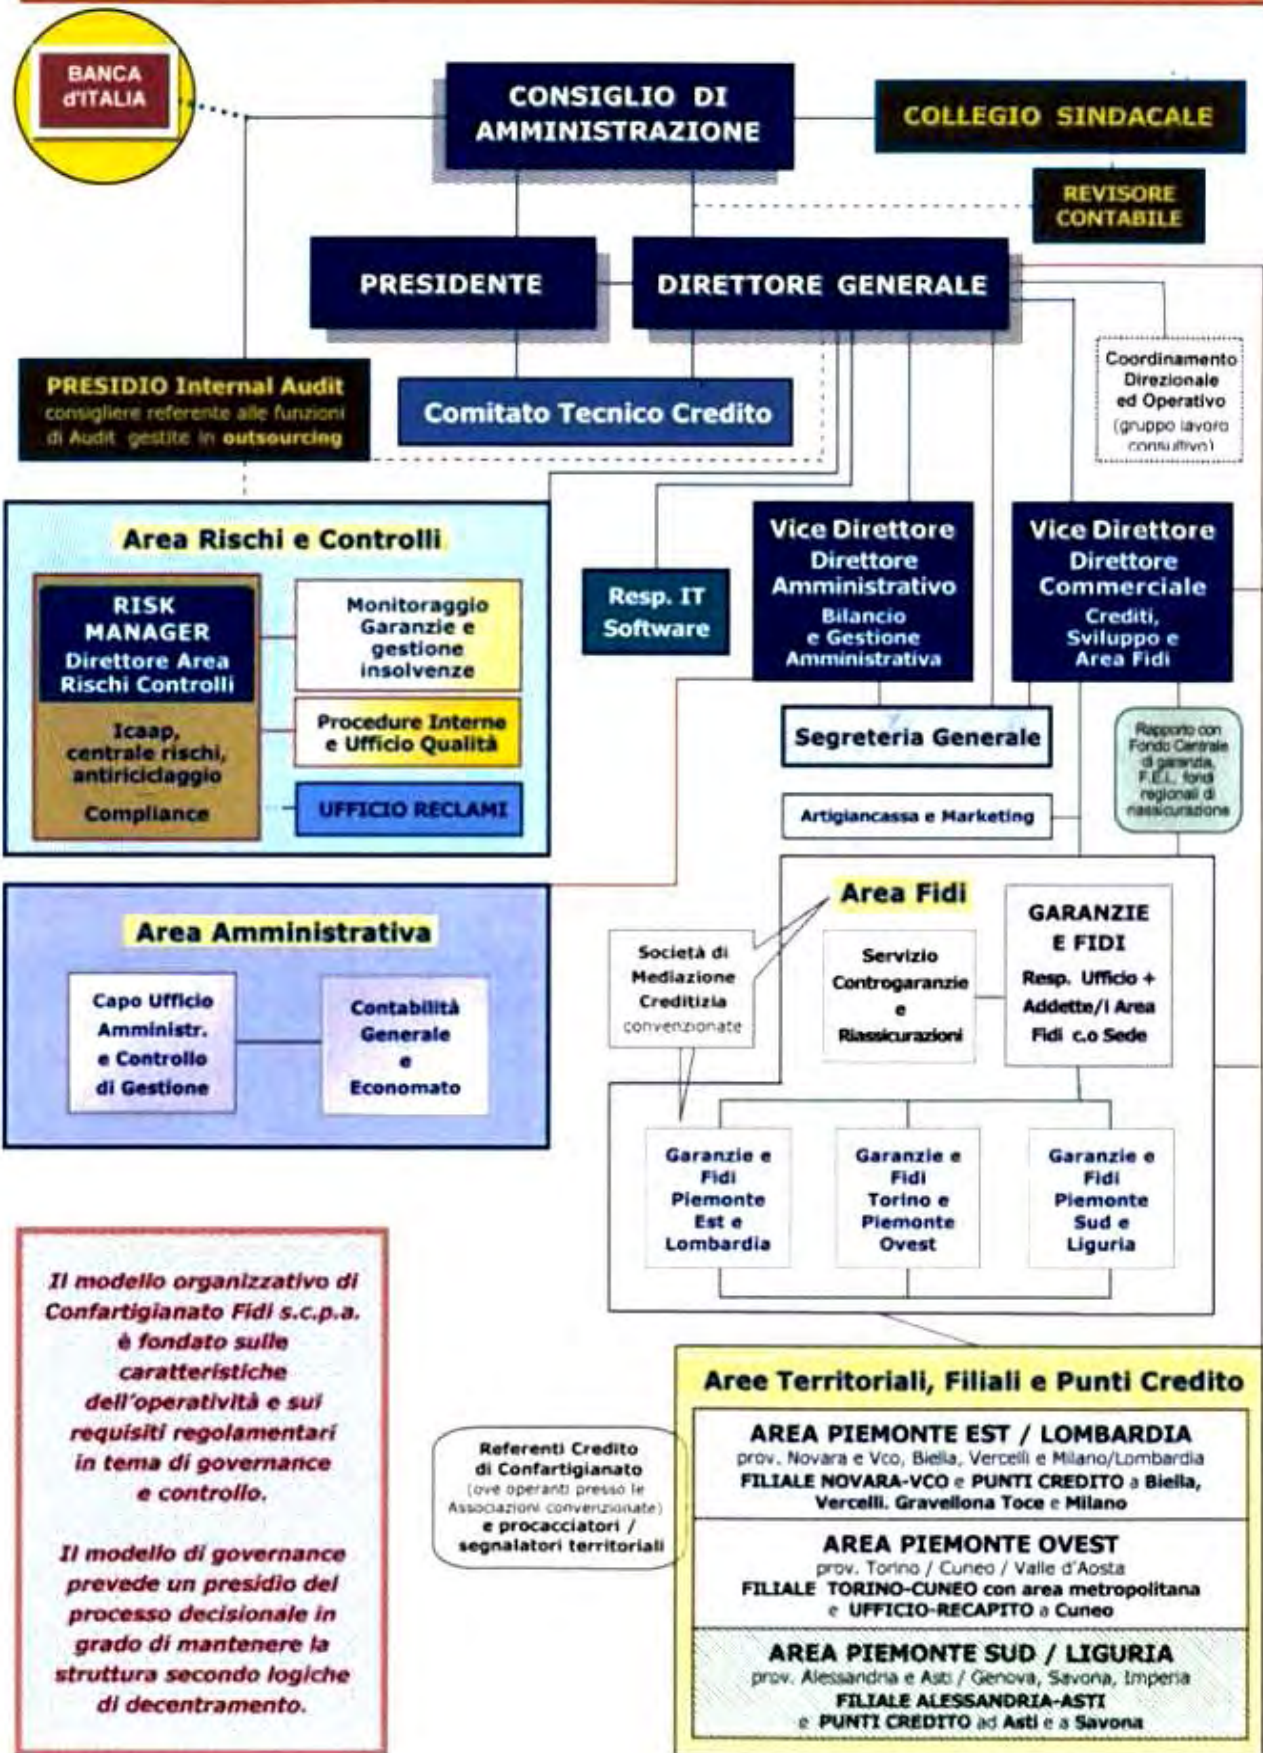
BANCA d'ITALIA

CONSIGLIO DI AMMINISTRAZIONE

COLLEGIO SINDACALE

REVISORE CONTABILE

PRESIDENTE

DIRETTORE GENERALE

PRESIDIO Internal Audit
consigliere referente alle funzioni di Audit gestite in outsourcing

Comitato Tecnico Credito

Coordinamento Direzionale ed Operativo (gruppo lavoro consultivo)

Area Rischi e Controlli

RISK MANAGER
Direttore Area Rischi Controlli

Icaap, centrale rischi, antiriciclaggio

Compliance

Monitoraggio Garanzie e gestione insolvenze

Procedure Interne e Ufficio Qualità

UFFICIO RECLAMI

Resp. IT Software

Vice Direttore
Direttore Amministrativo
Bilancio e Gestione Amministrativa

Vice Direttore
Direttore Commerciale
Crediti, Sviluppo e Area Fidi

Segreteria Generale

Rapporto con Fondo Centrale di garanzia, F.E.I. fondi regionali di riassicurazione

Artigiancassa e Marketing

Area Amministrativa

Capo Ufficio Amministr. e Controllo di Gestione

Contabilità Generale e Economato

Area Fidi

Società di Mediazione Creditizia convenzionate

Servizio Controgaranzie e Riassicurazioni

GARANZIE E FIDI
Resp. Ufficio + Addette/i Area Fidi c.o Sede

Garanzie e Fidi Piemonte Est e Lombardia

Garanzie e Fidi Torino e Piemonte Ovest

Garanzie e Fidi Piemonte Sud e Liguria

Il modello organizzativo di Confartigianato Fidi s.c.p.a. è fondato sulle caratteristiche dell'operatività e sui requisiti regolamentari in tema di governance e controllo.

Il modello di governance prevede un presidio del processo decisionale in grado di mantenere la struttura secondo logiche di decentramento.

Aree Territoriali, Filiali e Punti Credito

Referenti Credito di Confartigianato (ove operanti presso le Associazioni convenzionate) e procacciatori / segnalatori territoriali

AREA PIEMONTE EST / LOMBARDIA
prov. Novara e Vco, Biella, Vercelli e Milano/Lombardia
FILIALE NOVARA-VCO e PUNTI CREDITO a Biella, Vercelli, Gravellona Toce e Milano

AREA PIEMONTE OVEST
prov. Torino / Cuneo / Valle d'Aosta
FILIALE TORINO-CUNEO con area metropolitana e UFFICIO-RECAPITO a Cuneo

AREA PIEMONTE SUD / LIGURIA
prov. Alessandria e Asti / Genova, Savona, Imperia
FILIALE ALESSANDRIA-ASTI e PUNTI CREDITO ad Asti e a Savona